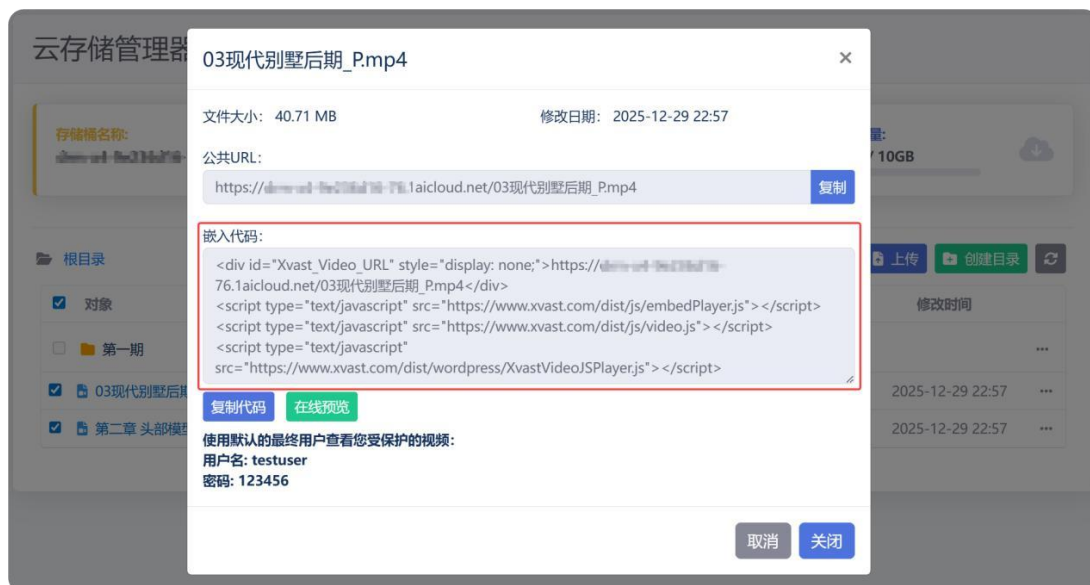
云存储管理器

存储桶名称:
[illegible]

量:
/ 10GB

根目录

上传 创建目录

对象

修改时间

第一期

03现代别墅后期

2025-12-29 22:57

第二章 头部模

2025-12-29 22:57

03现代别墅后期_P.mp4

×

文件大小: 40.71 MB

修改日期: 2025-12-29 22:57

公共URL:

https://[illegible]76.1aicloud.net/03现代别墅后期_P.mp4

复制

嵌入代码:

<div id="Xvast_Video_URL" style="display: none;">https://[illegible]76.1aicloud.net/03现代别墅后期_P.mp4</div>
<script type="text/javascript" src="https://www.xvast.com/dist/js/embedPlayer.js"></script>
<script type="text/javascript" src="https://www.xvast.com/dist/js/video.js"></script>
<script type="text/javascript" src="https://www.xvast.com/dist/wordpress/XvastVideoJSPlayer.js"></script>

复制代码 在线预览

使用默认的最终用户查看您受保护的视频:
用户名: testuser
密码: 123456

取消 关闭